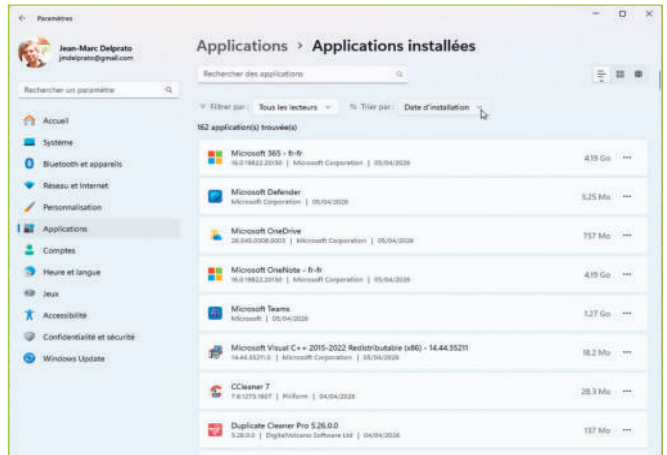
Paramètres

Jean-Marc Delprato
jmdelprato@gmail.com

Rechercher un paramètre

Accueil
Système
Bluetooth et appareils
Réseau et Internet
Personnalisation
Applications
Comptes
Heure et langue
Jeux
Accessibilité
Confidentialité et sécurité
Windows Update

Applications > Applications installées

Rechercher des applications

Filtrer par : Tous les lecteurs
Trier par : Date d'installation

162 application(s) trouvée(s)

Microsoft 365 - fr-fr
16.0.19822.20150 | Microsoft Corporation | 05/04/2026
4,19 Go

Microsoft Defender
Microsoft Corporation | 05/04/2026
3,25 Mo

Microsoft OneDrive
26.045.0308.0003 | Microsoft Corporation | 05/04/2026
757 Mo

Microsoft OneNote - fr-fr
16.0.19822.20150 | Microsoft Corporation | 05/04/2026
4,19 Go

Microsoft Teams
Microsoft | 05/04/2026
1,27 Go

Microsoft Visual C++ 2015-2022 Redistributable (x86) - 14.44.35211
14.44.35211.0 | Microsoft Corporation | 05/04/2026
18,2 Mo

CCleaner 7
7.6.1273.1607 | Piriform | 04/04/2026
28,3 Mo

Duplicate Cleaner Pro 5.26.0.0
5.26.0.0 | DigitalVolcano Software Ltd | 04/04/2026
137 Mo